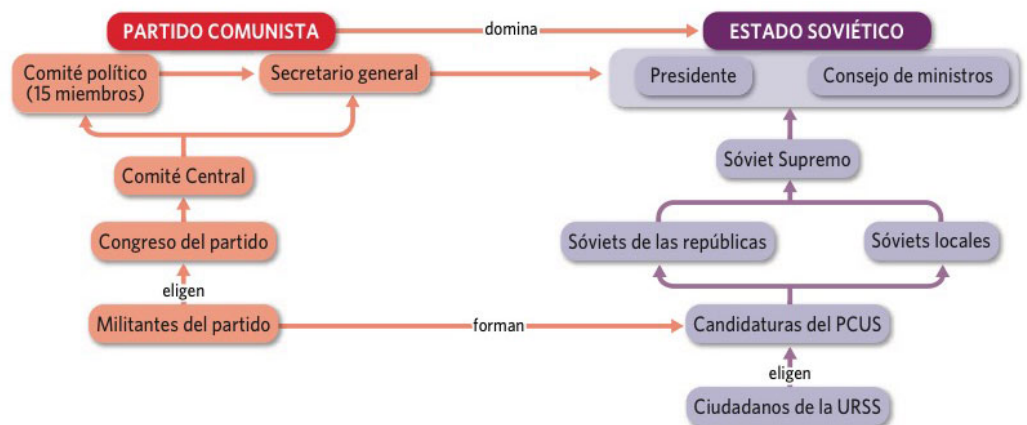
PARTIDO COMUNISTA

domina

ESTADO SOVIÉTICO

Comité político (15 miembros)

Secretario general

Presidente

Consejo de ministros

Comité Central

Sóviet Supremo

Congreso del partido

Sóviets de las repúblicas

Sóviets locales

eligen

Militantes del partido

forman

Candidaturas del PCUS

eligen

Ciudadanos de la URSS